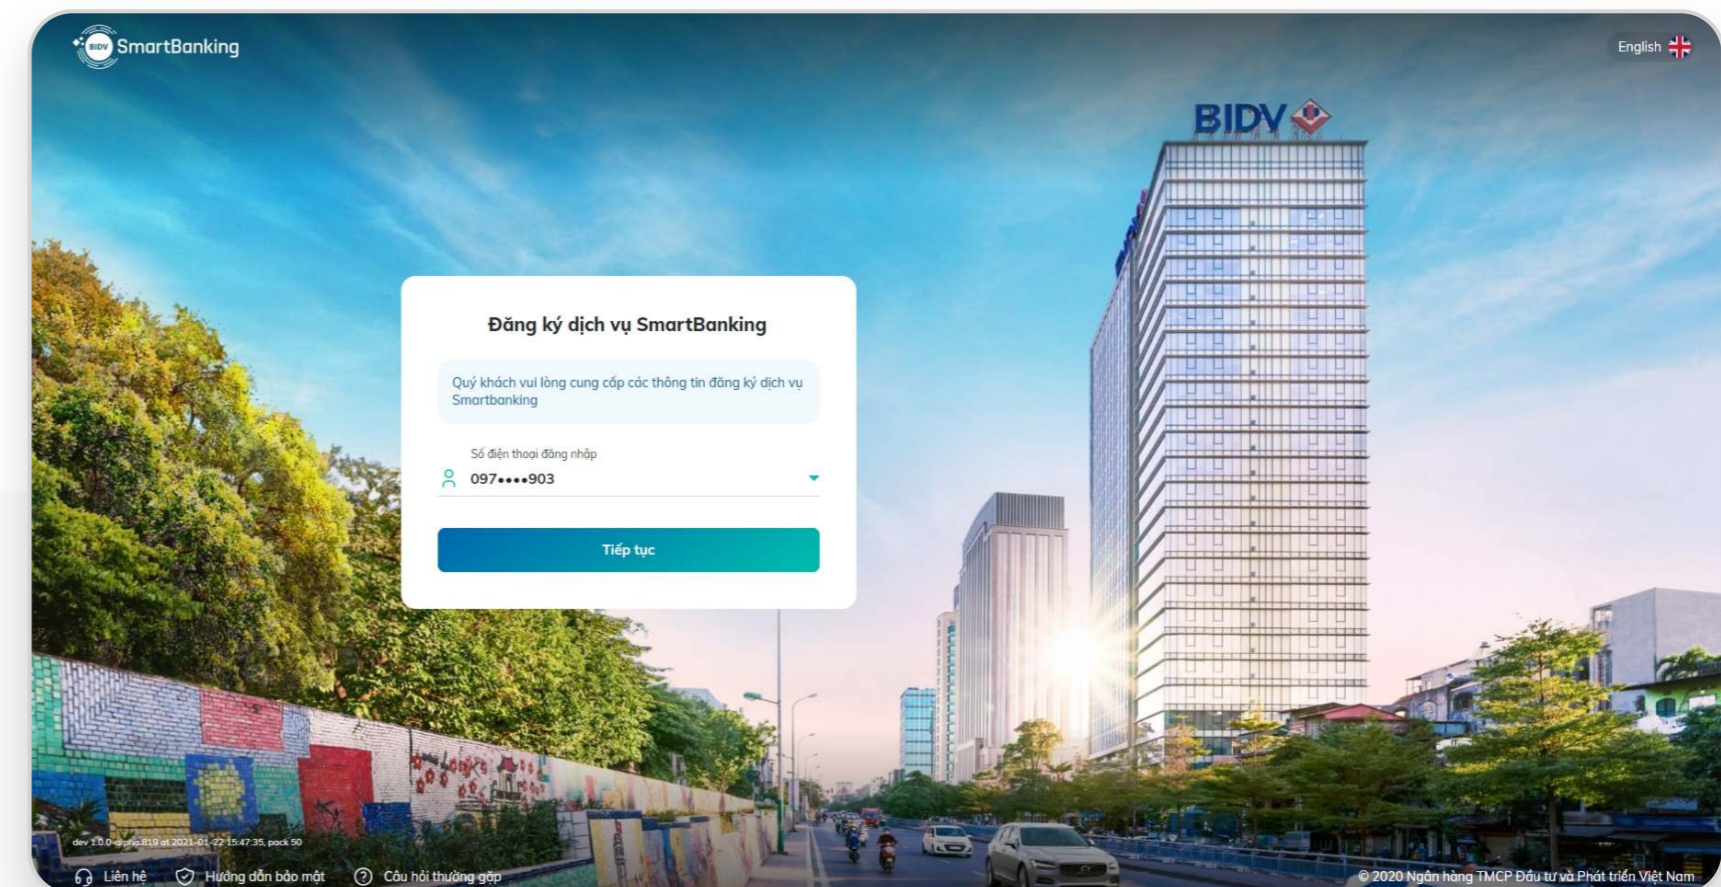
BIDV SmartBanking

English

BIDV

Đăng ký dịch vụ SmartBanking

Quý khách vui lòng cung cấp các thông tin đăng ký dịch vụ Smartbanking

Số điện thoại đăng nhập

097••••903

Tiếp tục

dev 1.0.0-alpha.819 at 2021-01-22 15:47:35, pack 50

Liên hệ Hướng dẫn bảo mật Câu hỏi thường gặp

© 2020 Ngân hàng TMCP Đầu tư và Phát triển Việt Nam